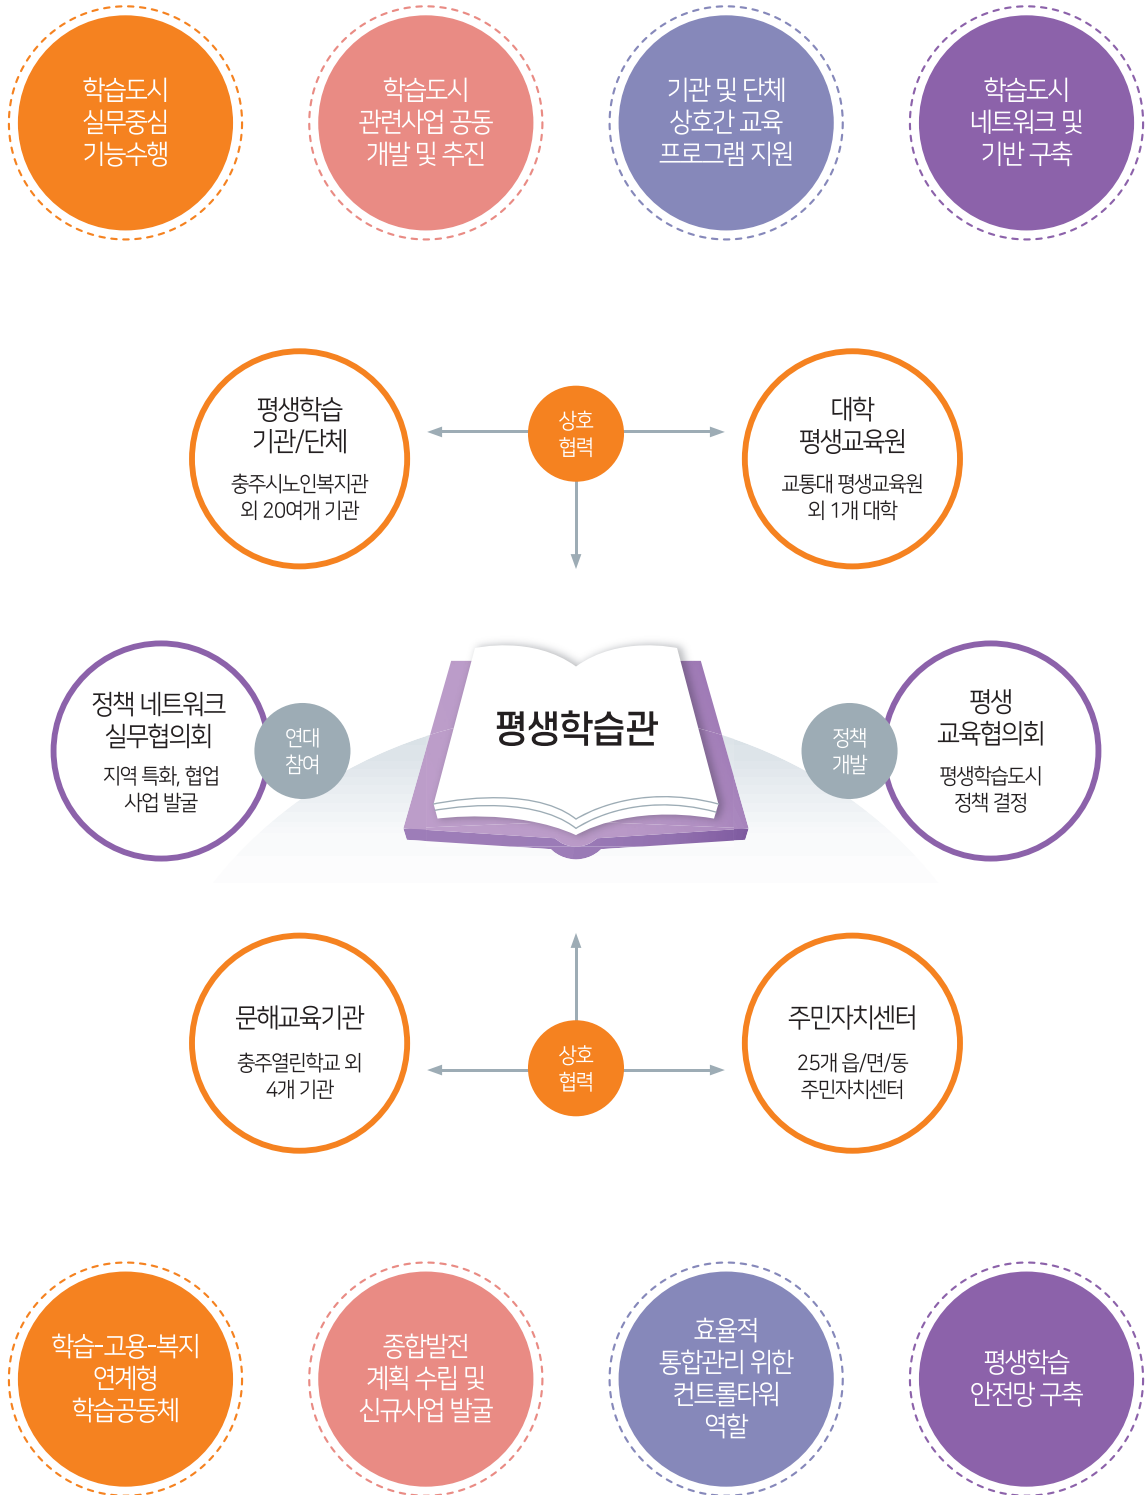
학습도시 실무중심 기능수행

학습도시 관련사업 공동 개발 및 추진

기관 및 단체 상호간 교육 프로그램 지원

학습도시 네트워크 및 기반 구축

평생학습 기관/단체

충주시노인복지관 외 20여개 기관

상호 협력

대학 평생교육원

교통대 평생교육원 외 1개 대학

정책 네트워크 실무협의회

지역 특화, 협업 사업 발굴

연대 참여

평생학습관

정책 개발

평생 교육협의회

평생학습도시 정책 결정

문해교육기관

충주열린학교 외 4개 기관

상호 협력

주민자치센터

25개 읍/면/동 주민자치센터

학습-고용-복지 연계형 학습공동체

종합발전 계획 수립 및 신규사업 발굴

효율적 통합관리 위한 컨트롤타워 역할

평생학습 안전망 구축